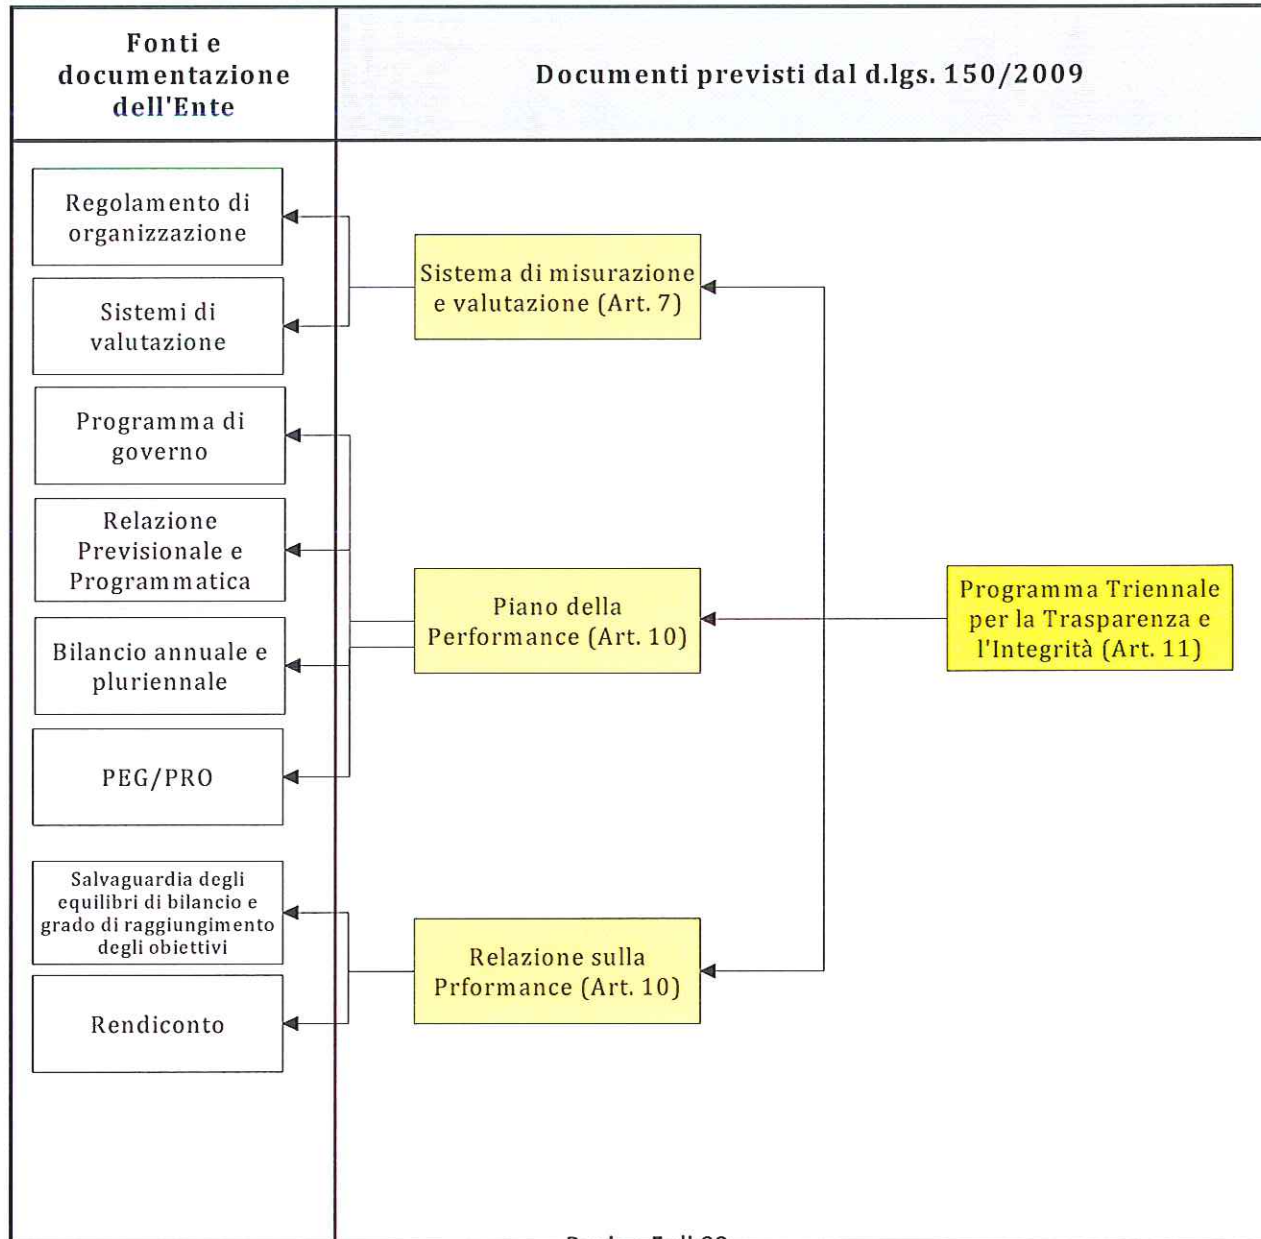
Fonti e documentazione dell'Ente

Documenti previsti dal d.lgs. 150/2009

Regolamento di organizzazione

Sistemi di valutazione

Programma di governo

Relazione Previsionale e Programmatica

Bilancio annuale e pluriennale

PEG/PRO

Salvaguardia degli equilibri di bilancio e grado di raggiungimento degli obiettivi

Rendiconto

Sistema di misurazione e valutazione (Art. 7)

Piano della Performance (Art. 10)

Relazione sulla Prformance (Art. 10)

Programma Triennale per la Trasparenza e l'Integrità (Art. 11)

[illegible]